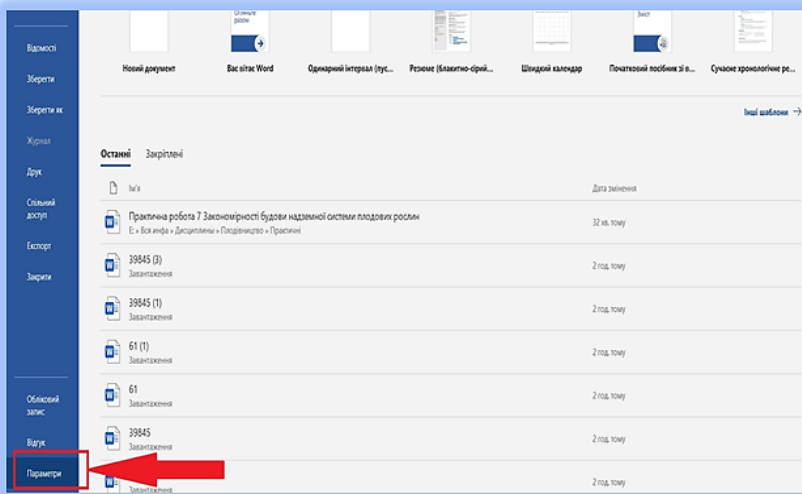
Відомості

Зберегти

Зберегти як

Журнал

Друк

Спільний доступ

Експорт

Закрити

Обліковий запис

Відгук

Параметри

Новий документ

Вас вітає Word

Одинарний інтервал (пус...

Резюме (блакитно-сірий...

Швидкий календар

Початковий посібник зі в...

Сучасне хронологічне ре...

Інші шаблони →

Останні Закріплені

Ім'я

Дата змінення

Практична робота 7 Закономірності будови надземної системи плодових рослин
E: » Вся инфа » Дисципліны » Плодівництво » Практичні
32 хв. тому

39845 (3)
Завантаження
2 год. тому

39845 (1)
Завантаження
2 год. тому

61 (1)
Завантаження
2 год. тому

61
Завантаження
2 год. тому

39845
Завантаження
2 год. тому

2 год. тому